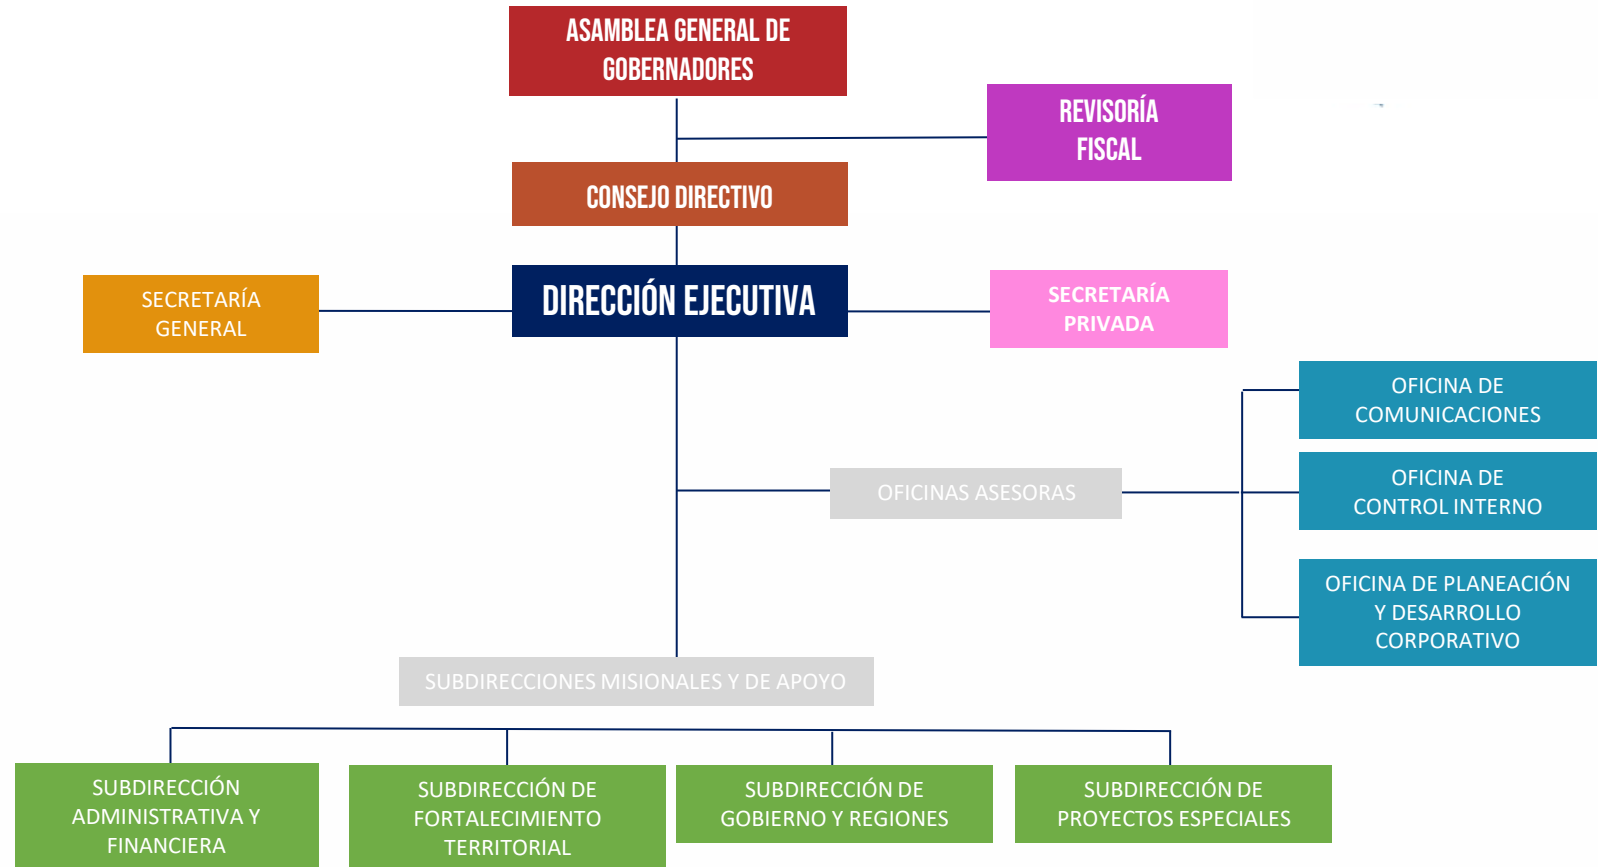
ASAMBLEA GENERAL DE GOBERNADORES

REVISORÍA FISCAL

CONSEJO DIRECTIVO

SECRETARÍA GENERAL

DIRECCIÓN EJECUTIVA

SECRETARÍA PRIVADA

OFICINA DE COMUNICACIONES

OFICINAS ASESORAS

OFICINA DE CONTROL INTERNO

OFICINA DE PLANEACIÓN Y DESARROLLO CORPORATIVO

SUBDIRECCIONES MISIONALES Y DE APOYO

SUBDIRECCIÓN ADMINISTRATIVA Y FINANCIERA

SUBDIRECCIÓN DE FORTALECIMIENTO TERRITORIAL

SUBDIRECCIÓN DE GOBIERNO Y REGIONES

SUBDIRECCIÓN DE PROYECTOS ESPECIALES